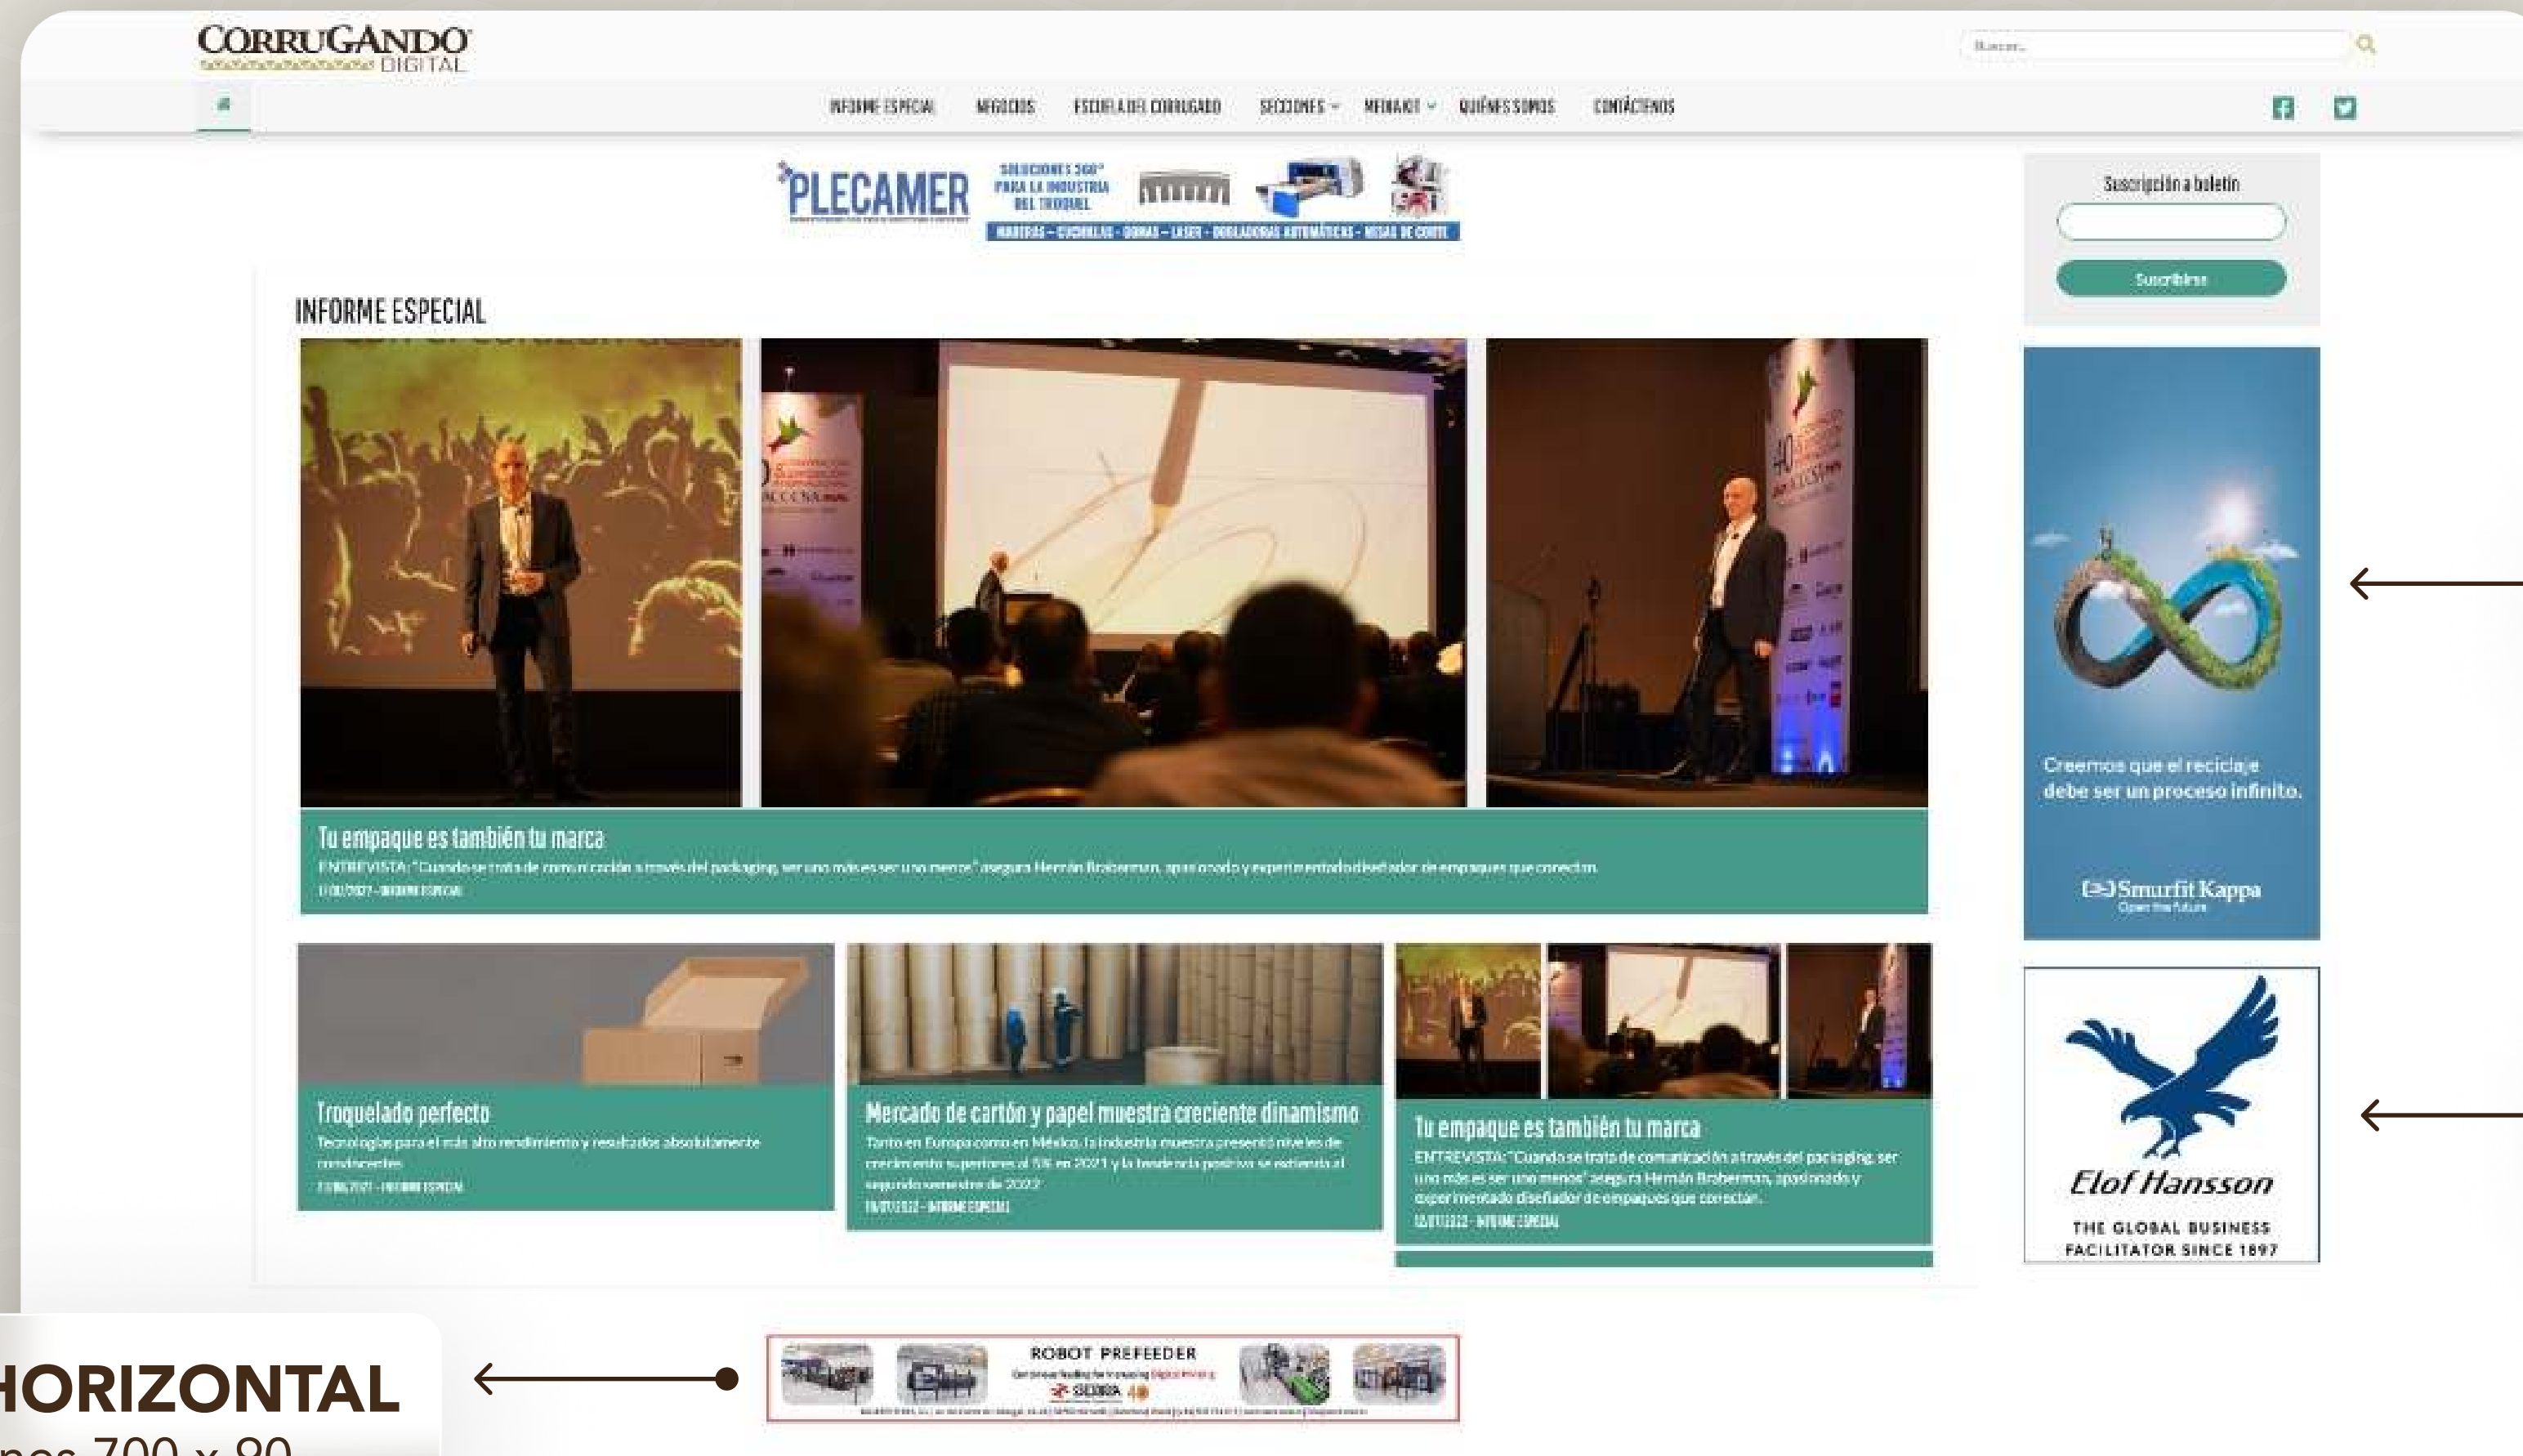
CORRUGANDO DIGITAL

Buscar...

INFORME ESPECIAL NEGOCIOS ESCUELA DEL CORRUGADO SECCIONES MEMAIOT QUIÉNES SOMOS CONTÁCTENOS

PLECAMER SOLUCIONES 360° PARA LA INDUSTRIA DEL TROQUEL
MADERAS - CUCHILLAS - GOMAS - LASER - DOBLADORAS AUTOMÁTICAS - MESAS DE CORTE

Suscripción a boletín

Suscribirse

INFORME ESPECIAL

Tu empaque es también tu marca
ENTREVISTA: "Cuando se trata de comunicación a través del packaging, ser uno más es ser uno menos" asegura Hernán Braberman, apasionado y experimentado diseñador de empaques que conectan.
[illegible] - INFORME ESPECIAL

Creemos que el reciclaje debe ser un proceso infinito.

Smurfit Kappa
Open the future

Troquelado perfecto
Tecnologías para el más alto rendimiento y resultados absolutamente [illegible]
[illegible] - INFORME ESPECIAL

Mercado de cartón y papel muestra creciente dinamismo
Tanto en Europa como en México, la industria muestra presentó niveles de crecimiento superiores al 5% en 2021 y la tendencia positiva se extienda al segundo semestre de 2022
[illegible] - INFORME ESPECIAL

Tu empaque es también tu marca
ENTREVISTA: "Cuando se trata de comunicación a través del packaging, ser uno más es ser uno menos" asegura Hernán Braberman, apasionado y experimentado diseñador de empaques que conectan.
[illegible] - INFORME ESPECIAL

Elof Hansson
THE GLOBAL BUSINESS FACILITATOR SINCE 1897

HORIZONTAL
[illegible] 700 x 90

ROBOT PREFEEDER
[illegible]
SEDRA 40
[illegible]